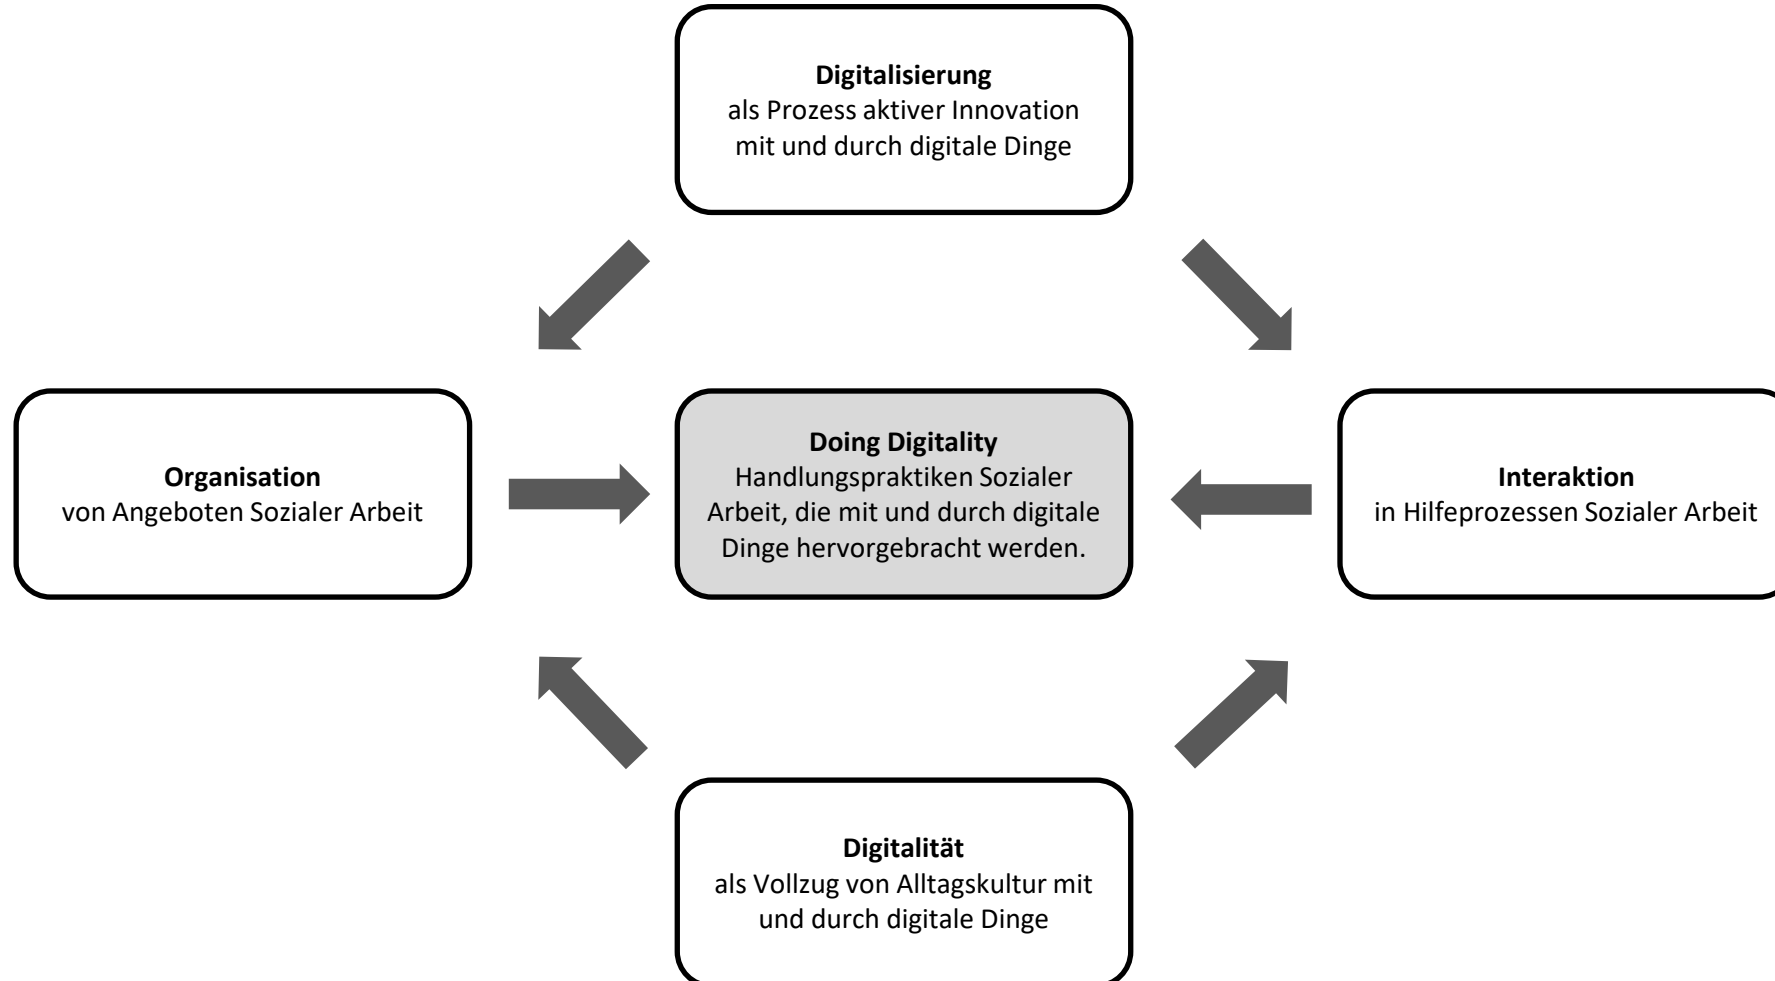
**Digitalisierung**
als Prozess aktiver Innovation mit und durch digitale Dinge

**Organisation**
von Angeboten Sozialer Arbeit

**Doing Digitality**
Handlungspraktiken Sozialer Arbeit, die mit und durch digitale Dinge hervorgebracht werden.

**Interaktion**
in Hilfeprozessen Sozialer Arbeit

**Digitalität**
als Vollzug von Alltagskultur mit und durch digitale Dinge